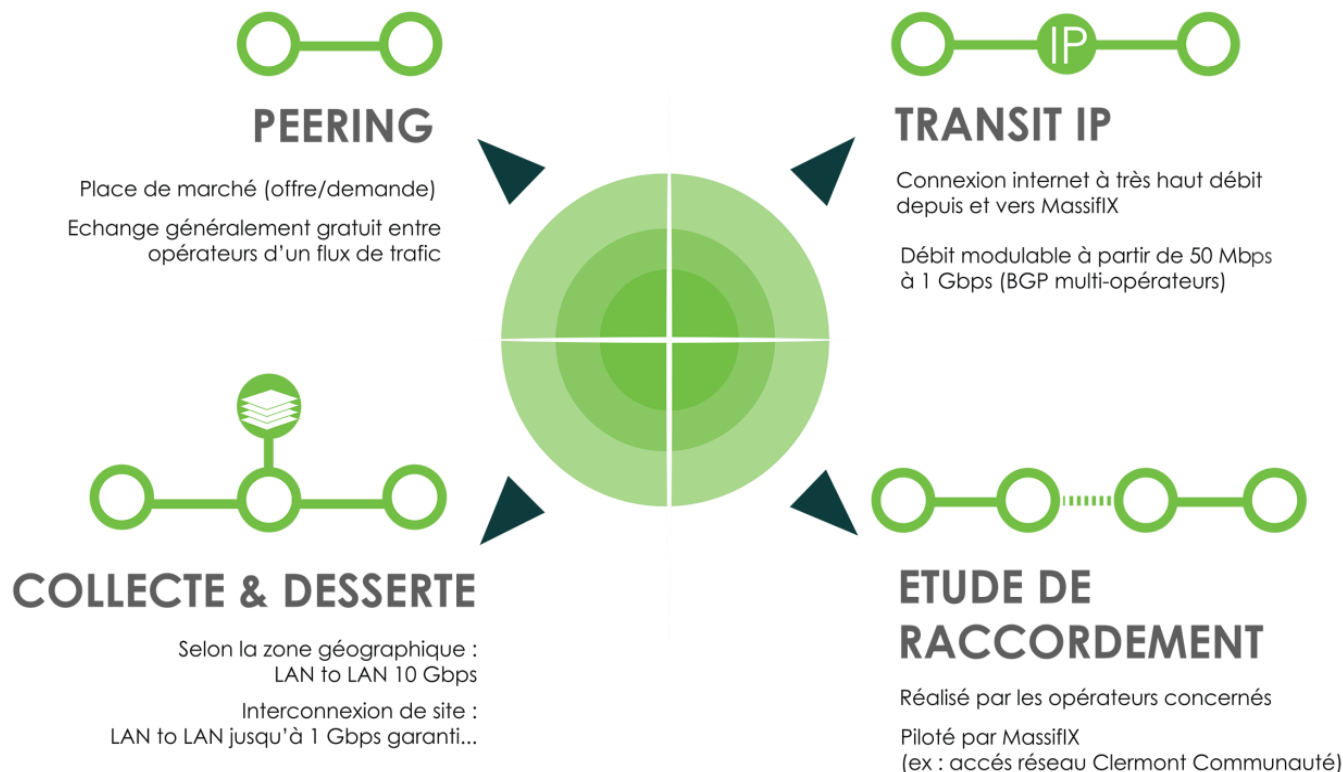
PEERING

Place de marché (offre/demande)

Echange généralement gratuit entre opérateurs d'un flux de trafic

IP

TRANSIT IP

Connexion internet à très haut débit depuis et vers MassifIX

Débit modulable à partir de 50 Mbps à 1 Gbps (BGP multi-opérateurs)

COLLECTE & DESSERTE

Selon la zone géographique : LAN to LAN 10 Gbps

Interconnexion de site : LAN to LAN jusqu'à 1 Gbps garanti...

ETUDE DE RACCORDEMENT

Réalisé par les opérateurs concernés

Piloté par MassifIX (ex : accés réseau Clermont Communauté)